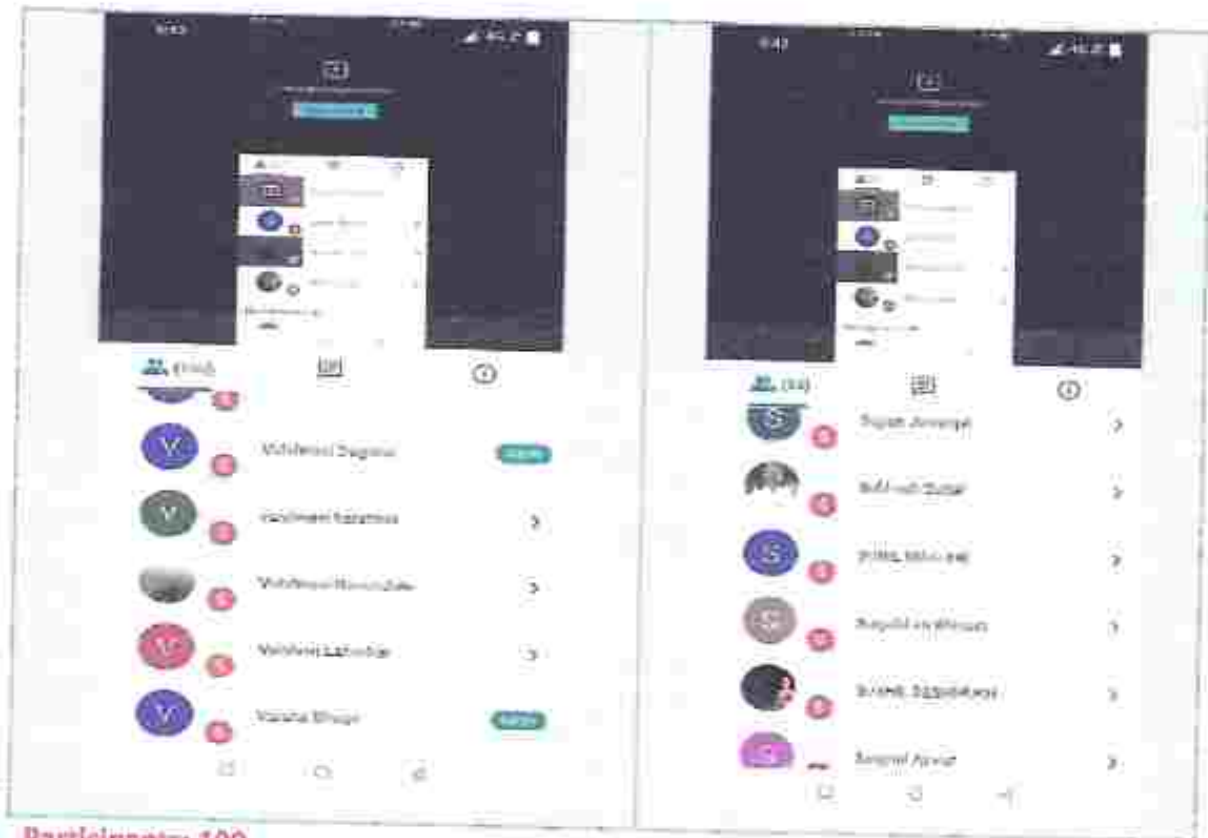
(110)

V Vaishnavi Sagane

V Vaishnavi Sarawade

Vaishnavi Hosmilde

V Vaishnavi Lahudge

V Varsha Bhuje

(84)

S Sujata Jawarga

Sakshi Datar

S Sahil Mohite

S Sayali Shinde

Sneha Sapkale

S Sayali Pawar

Participants: 100